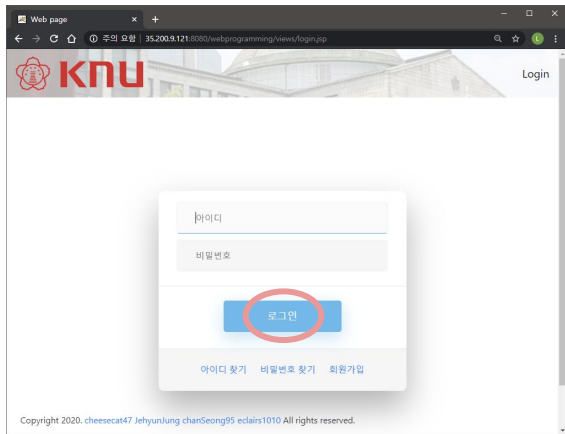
Web page
×
+
①  주의 요함 | 35.200.9.121:8080/webprogramming/views/login.jsp
L
KNU
Login
아이디
비밀번호
로그인
아이디 찾기  비밀번호 찾기  회원가입
Copyright 2020. cheesecat47 JehyunJung chanSeong95 eclairs1010 All rights reserved.